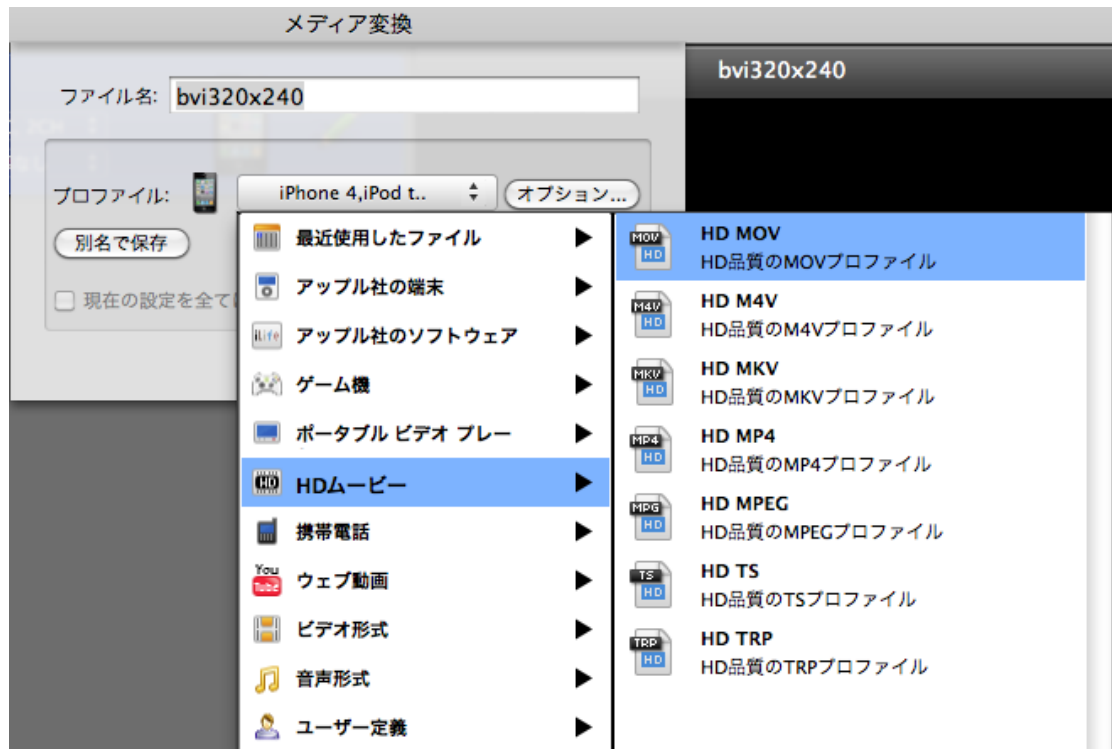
メディア変換

ファイル名: bvi320x240

bvi320x240

プロファイル: iPhone 4,iPod t.. オプション...

別名で保存

現在の設定を全て

最近使用したファイル
アップル社の端末
アップル社のソフトウェア
ゲーム機
ポータブル ビデオ プレー
HDムービー
携帯電話
ウェブ動画
ビデオ形式
音声形式
ユーザー定義

HD MOV
HD品質のMOVプロファイル
HD M4V
HD品質のM4Vプロファイル
HD MKV
HD品質のMKVプロファイル
HD MP4
HD品質のMP4プロファイル
HD MPEG
HD品質のMPEGプロファイル
HD TS
HD品質のTSプロファイル
HD TRP
HD品質のTRPプロファイル